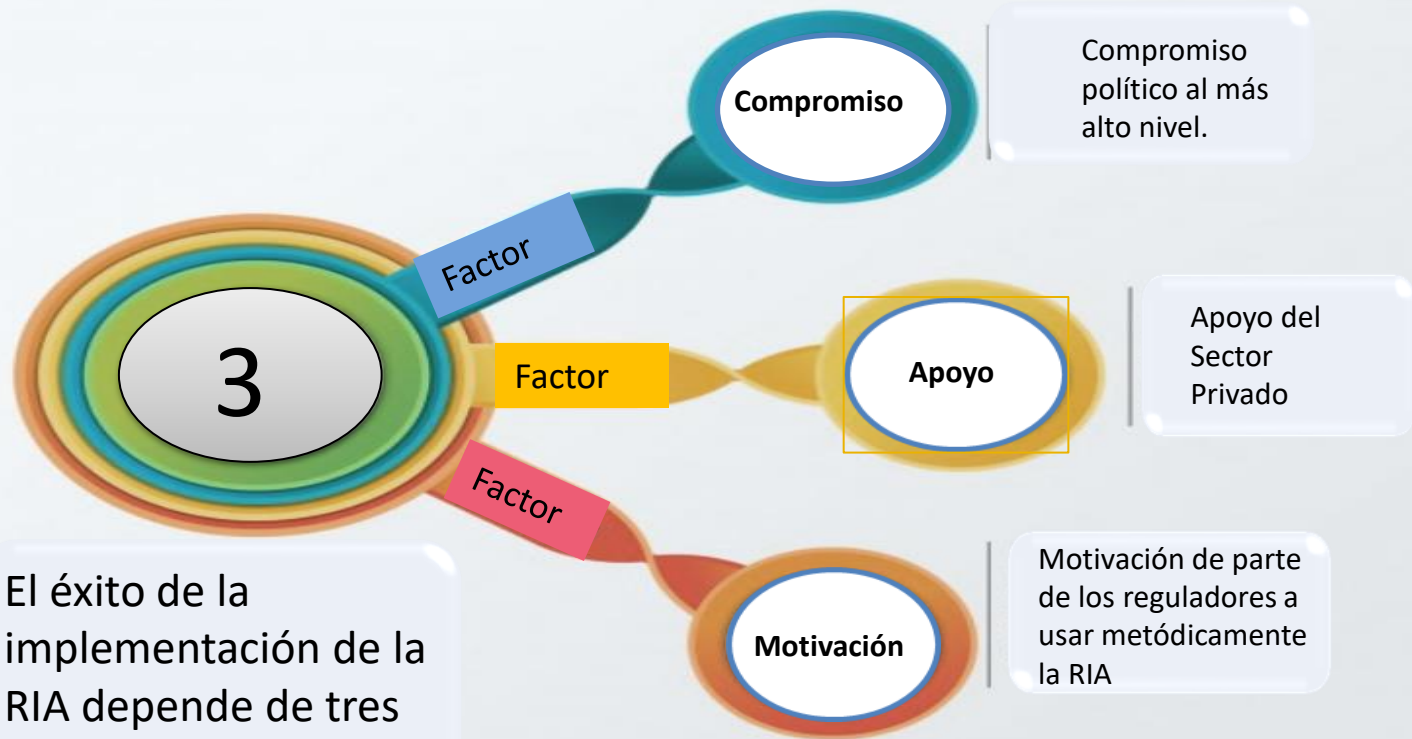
3

Factor

Compromiso

Compromiso político al más alto nivel.

Factor

Apoyo

Apoyo del Sector Privado

Factor

Motivación

Motivación de parte de los reguladores a usar metódicamente la RIA

El éxito de la implementación de la RIA depende de tres